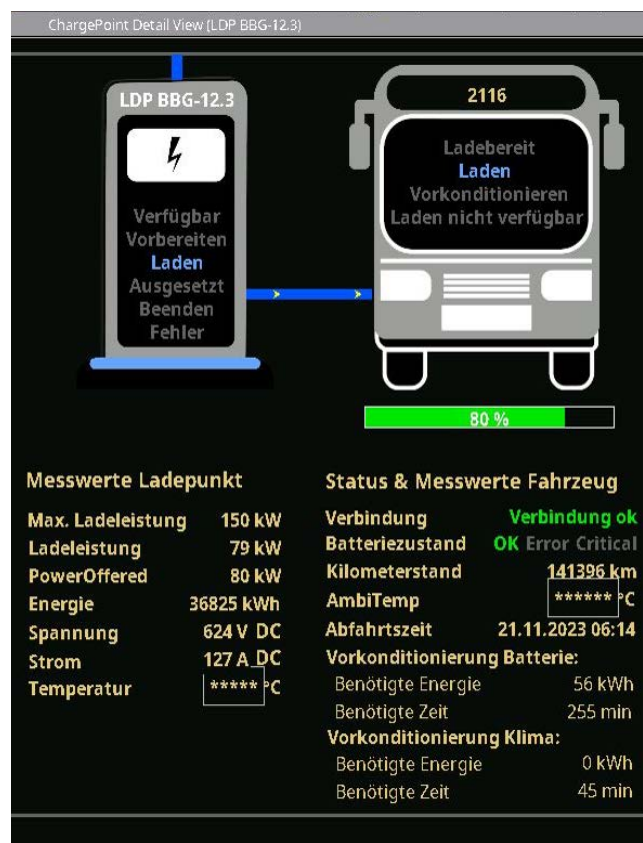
ChargePoint Detail View (LDP BBG-12.3)

LDP BBG-12.3

Verfügbar
Vorbereiten
Laden
Ausgesetzt
Beenden
Fehler

2116

Ladebereit
Laden
Vorkonditionieren
Laden nicht verfügbar

80 %

Messwerte Ladepunkt

| | |
|---|---|
| Max. Ladeleistung | 150 kW |
| Ladeleistung | 79 kW |
| PowerOffered | 80 kW |
| Energie | 36825 kWh |
| Spannung | 624 V DC |
| Strom | 127 A DC |
| Temperatur | ***** °C |

Status & Messwerte Fahrzeug

| | |
|---|---|
| Verbindung | Verbindung ok |
| Batteriezustand | OK Error Critical |
| Kilometerstand | 141396 km |
| AmbiTemp | ****** °C |
| Abfahrtszeit | 21.11.2023 06:14 |

Vorkonditionierung Batterie:

| | |
|---|---|
| Benötigte Energie | 56 kWh |
| Benötigte Zeit | 255 min |

Vorkonditionierung Klima:

| | |
|---|---|
| Benötigte Energie | 0 kWh |
| Benötigte Zeit | 45 min |